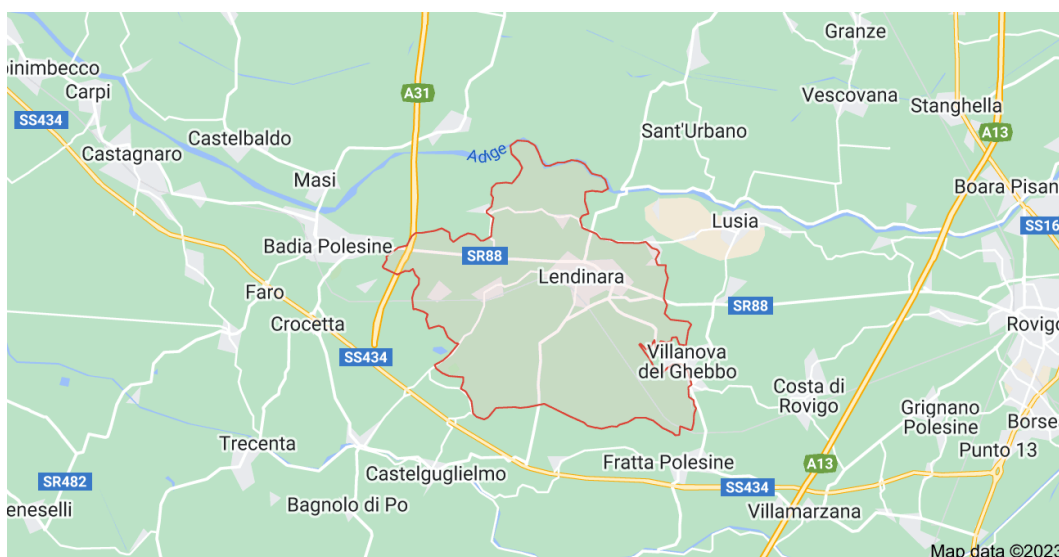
oinimbecco
Carpi
SS434
Castelbaldo
Castagnaro
Masi
A31
Adige
Sant'Urbano
Granze
Vescovana
Stanghella
A13
Boara Pisan
SS16
Lusia
Badia Polesine
SR88
Lendinara
SR88
Faro
Crocetta
SS434
Villanova del Ghebbo
Costa di Rovigo
Rovigo
Grignano Polesine
Borse
Punto 13
Trecenta
SR482
Castelguglielmo
Fratta Polesine
A13
SS434
eneselli
Bagnolo di Po
Villamarzana
Map data ©2023